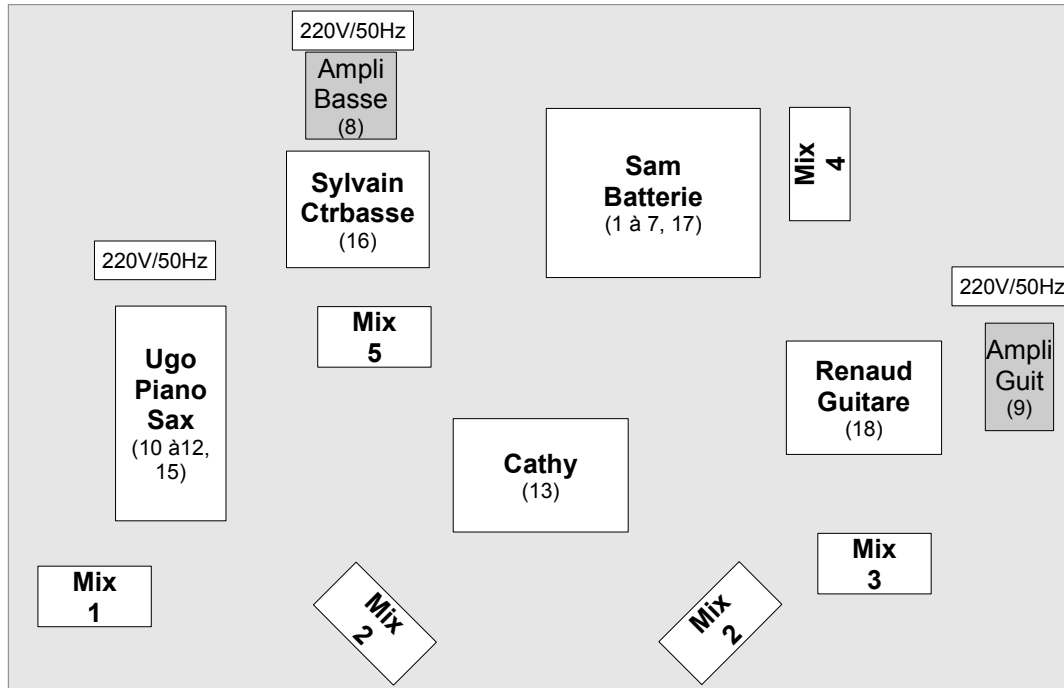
220V/50Hz

Ampli Basse (8)

Sylvain Ctrbasse (16)

Sam Batterie (1 à 7, 17)

Mix 4

220V/50Hz

220V/50Hz

Mix 5

Ugo Piano Sax (10 à12, 15)

Renaud Guitare (18)

Ampli Guit (9)

Cathy (13)

Mix 3

Mix 1

Mix 2

Mix 2